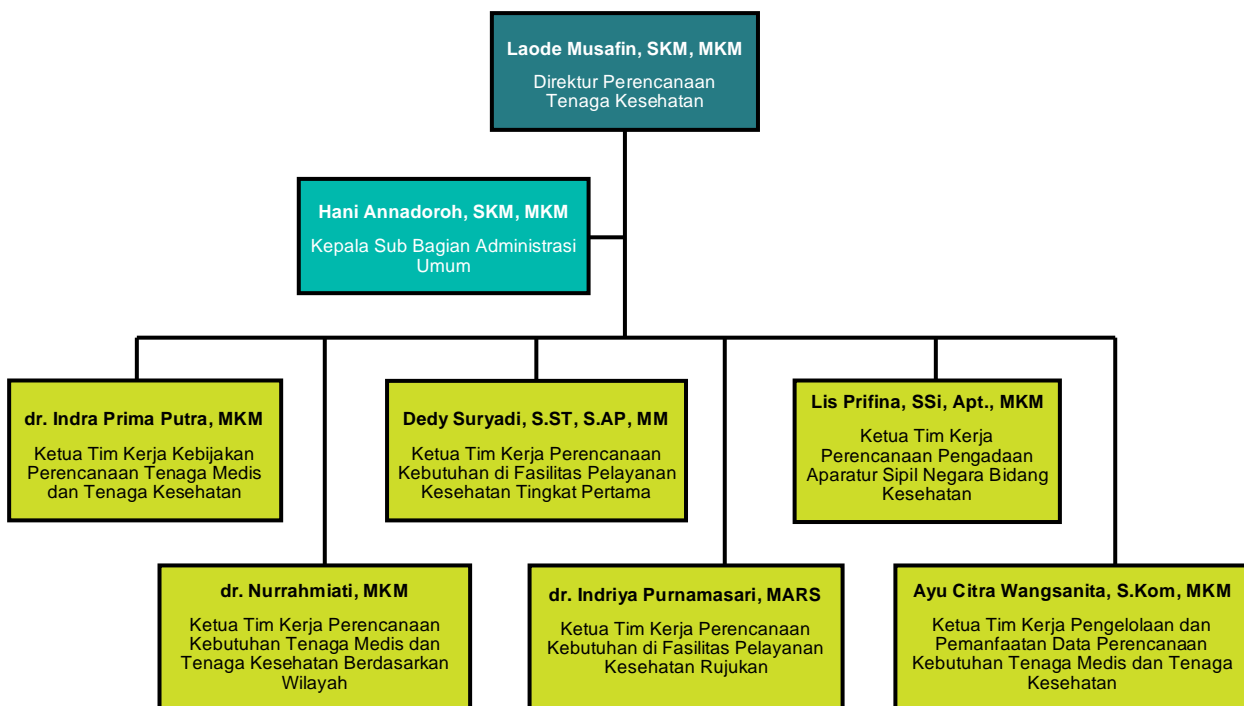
Laode Musafin, SKM, MKM
Direktur Perencanaan Tenaga Kesehatan

Hani Annadoroh, SKM, MKM
Kepala Sub Bagian Administrasi Umum

dr. Indra Prima Putra, MKM
Ketua Tim Kerja Kebijakan Perencanaan Tenaga Medis dan Tenaga Kesehatan

Dedy Suryadi, S.ST, S.AP, MM
Ketua Tim Kerja Perencanaan Kebutuhan di Fasilitas Pelayanan Kesehatan Tingkat Pertama

Lis Prifina, SSi, Apt., MKM
Ketua Tim Kerja Perencanaan Pengadaan Aparatur Sipil Negara Bidang Kesehatan

dr. Nurrahmiati, MKM
Ketua Tim Kerja Perencanaan Kebutuhan Tenaga Medis dan Tenaga Kesehatan Berdasarkan Wilayah

dr. Indriya Purnamasari, MARS
Ketua Tim Kerja Perencanaan Kebutuhan di Fasilitas Pelayanan Kesehatan Rujukan

Ayu Citra Wangsanita, S.Kom, MKM
Ketua Tim Kerja Pengelolaan dan Pemanfaatan Data Perencanaan Kebutuhan Tenaga Medis dan Tenaga Kesehatan